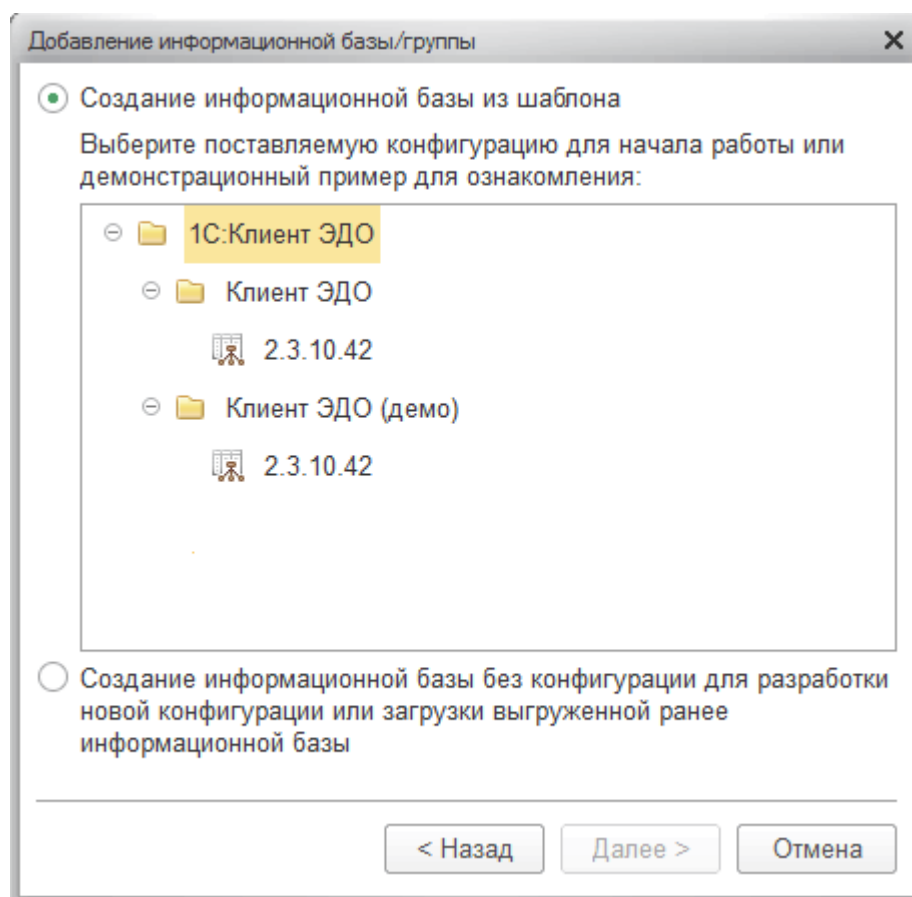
Добавление информационной базы/группы

×

Создание информационной базы из шаблона

Выберите поставляемую конфигурацию для начала работы или демонстрационный пример для ознакомления:

1С:Клиент ЭДО

Клиент ЭДО

2.3.10.42

Клиент ЭДО (демо)

2.3.10.42

Создание информационной базы без конфигурации для разработки новой конфигурации или загрузки выгруженной ранее информационной базы

< Назад

Далее >

Отмена